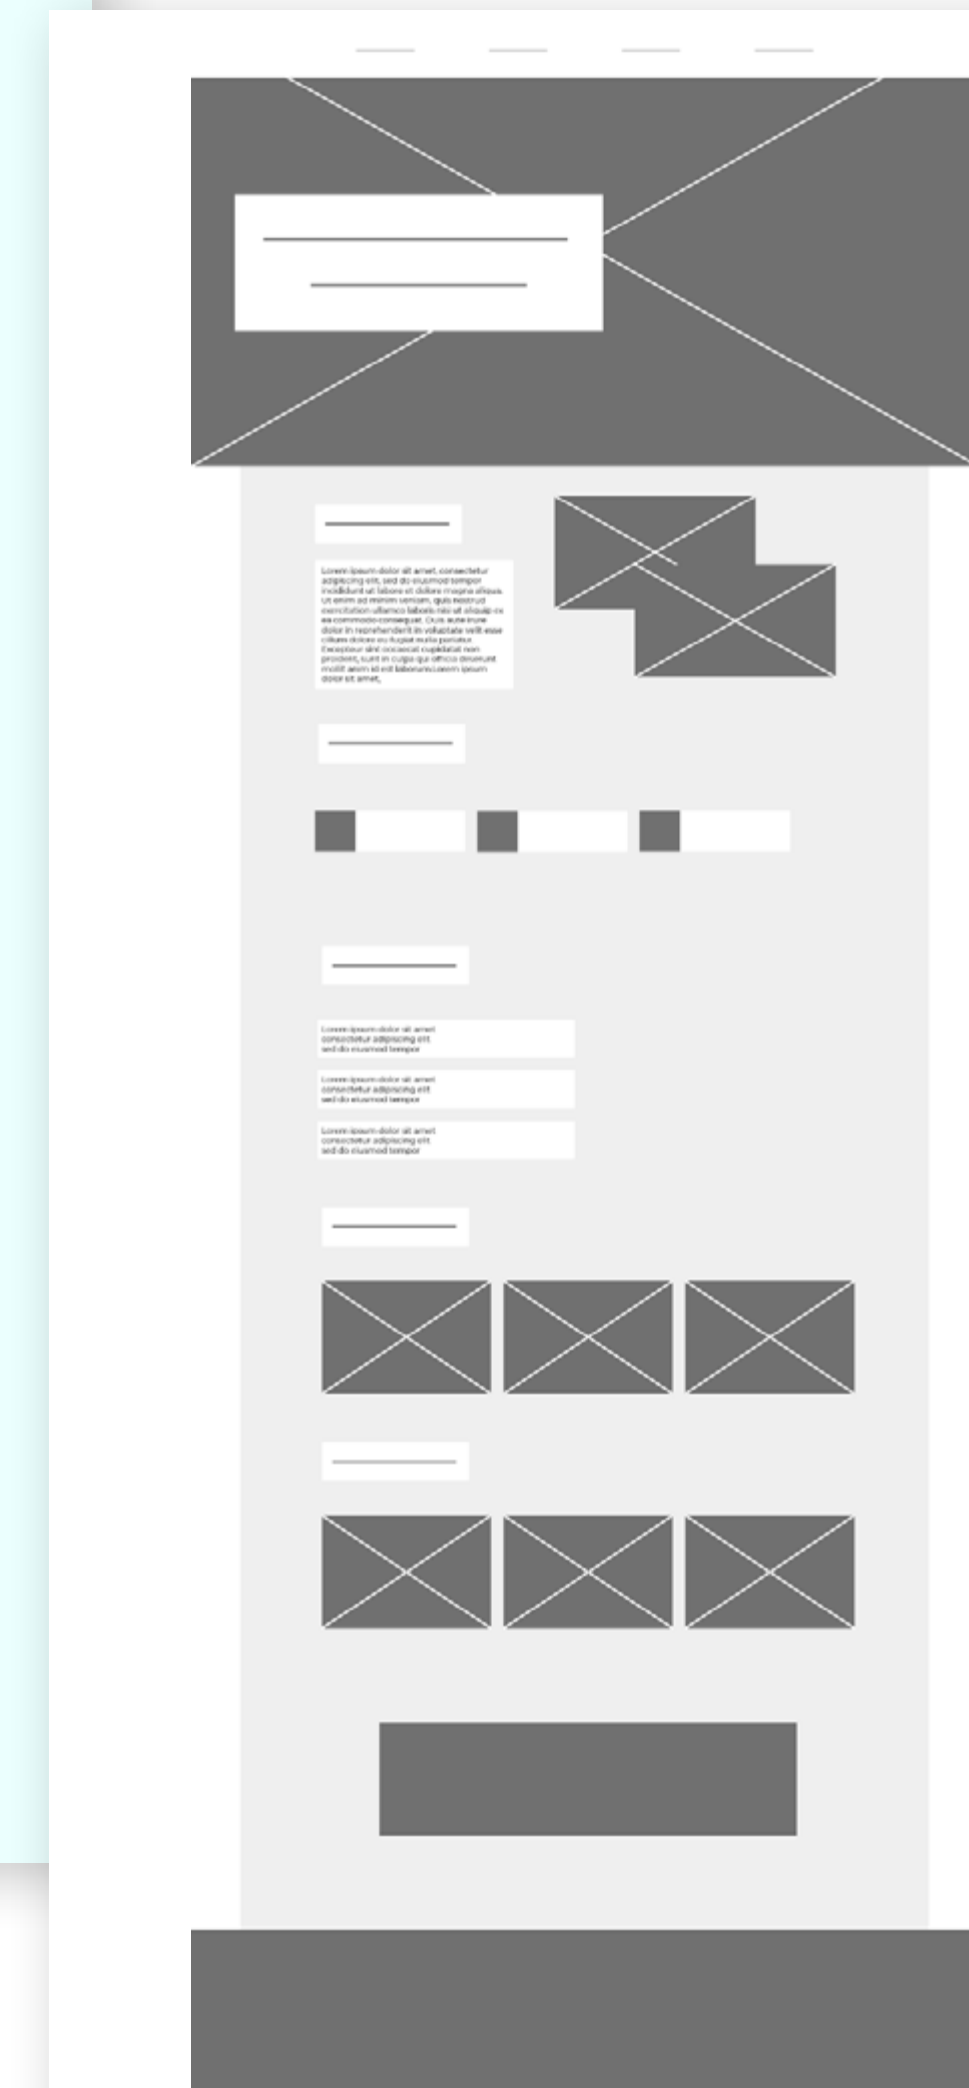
Lorem ipsum dolor sit amet, consectetur adipiscing elit, sed do eiusmod tempor incididunt ut labore et dolore magna aliqua. Ut enim ad minim veniam, quis nostrud exercitation ullamco laboris nisi ut aliquip ex ea commodo consequat. Duis aute irure dolor in reprehenderit in voluptate velit esse cillum dolore eu fugiat nulla pariatur. Excepteur sint occaecat cupidatat non proident, sunt in culpa qui officia deserunt mollit anim id est laborum. Lorem ipsum dolor sit amet,

Lorem ipsum dolor sit amet consectetur adipiscing elit sed do eiusmod tempor

Lorem ipsum dolor sit amet consectetur adipiscing elit sed do eiusmod tempor

Lorem ipsum dolor sit amet consectetur adipiscing elit sed do eiusmod tempor